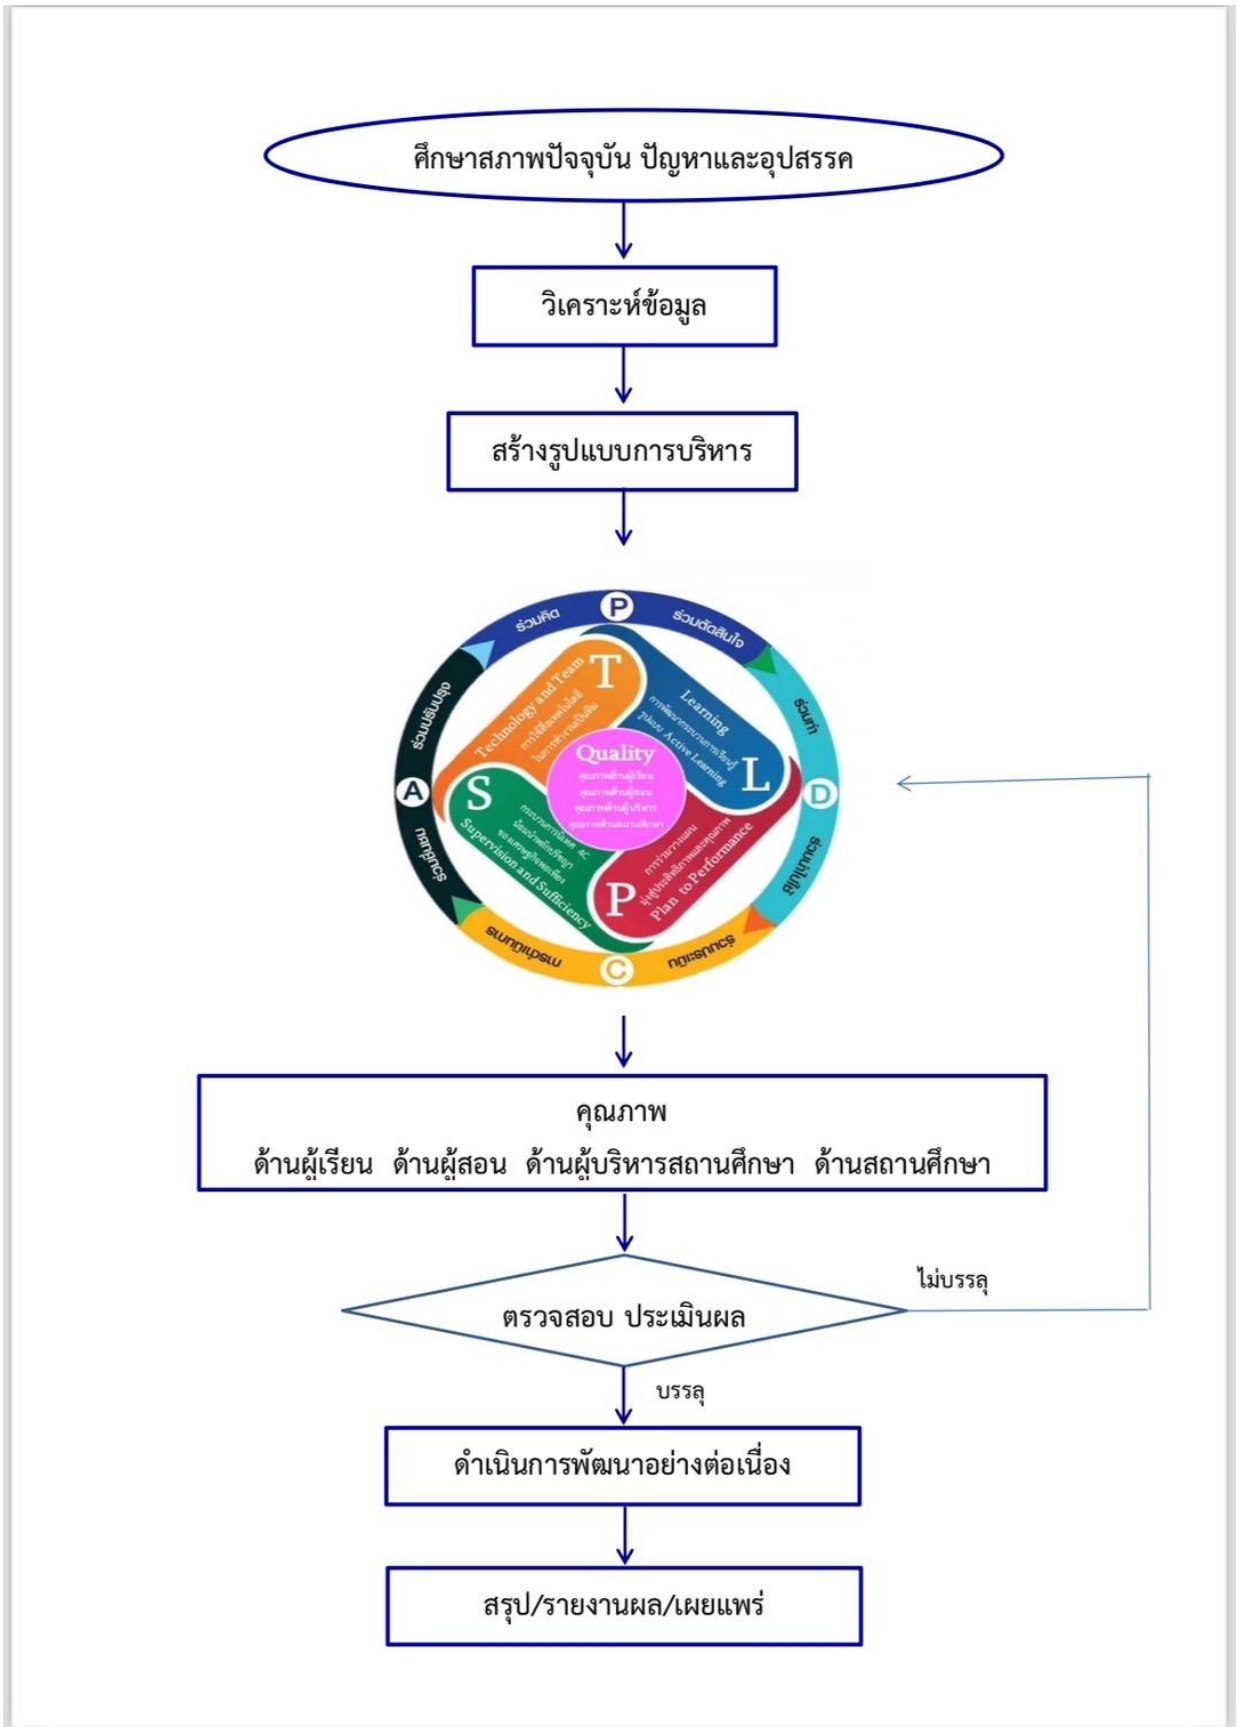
ศึกษาสภาพปัจจุบัน ปัญหาและอุปสรรค

วิเคราะห์ข้อมูล

สร้างรูปแบบการบริหาร

P
ร่วมคิด
ร่วมตัดสินใจ
ร่วมทำ
D
ร่วมแก้ปัญหา
ร่วมกำกับ
C
ร่วมนิเทศ
ร่วมสรุป
A
ร่วมปรับปรุง

T
Technology and Team
การใช้สื่อเทคโนโลยีในการทำงานเป็นทีม

L
Learning
การพัฒนากระบวนการเรียนรู้รูปแบบ Active Learning

P
Plan to Performance
การวางแผนมุ่งสู่ประสิทธิภาพและคุณภาพ

S
Supervision and Sufficiency
กระบวนการนิเทศ 4C น้อมนำหลักปรัชญาของเศรษฐกิจพอเพียง

Quality
คุณภาพด้านผู้เรียน
คุณภาพด้านผู้สอน
คุณภาพด้านผู้บริหาร
คุณภาพด้านสถานศึกษา

คุณภาพ
ด้านผู้เรียน ด้านผู้สอน ด้านผู้บริหารสถานศึกษา ด้านสถานศึกษา

ไม่บรรลุ

ตรวจสอบ ประเมินผล

บรรลุ

ดำเนินการพัฒนาอย่างต่อเนื่อง

สรุป/รายงานผล/เผยแพร่